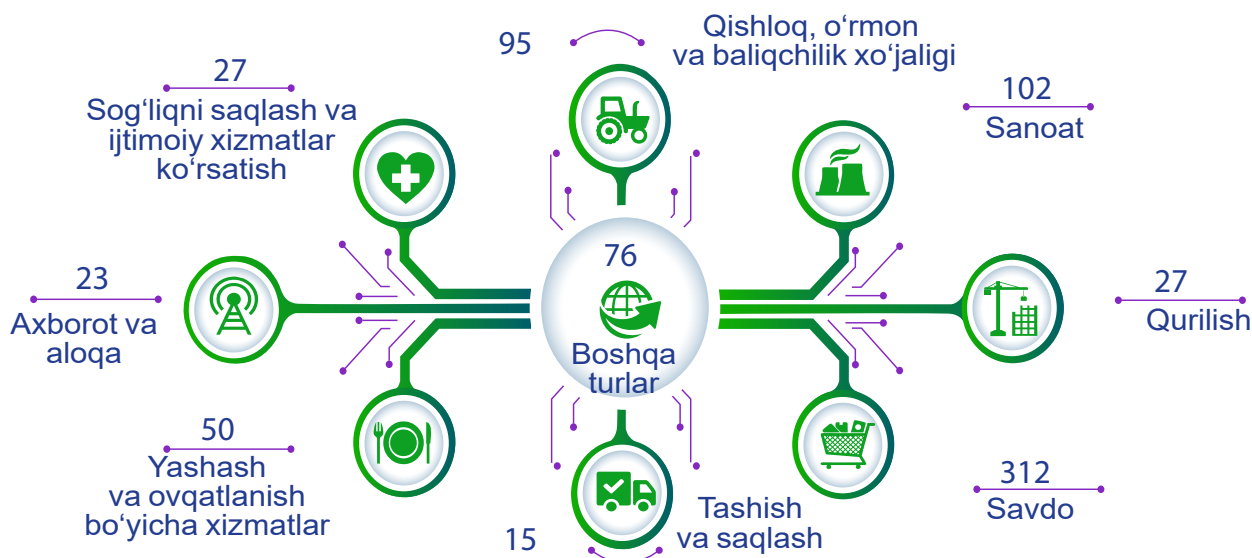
95

Qishloq, oʻrmon va baliqchilik xoʻjaligi

27

Sogʻliqni saqlash va ijtimoiy xizmatlar koʻrsatish

102

Sanoat

23

Axborot va aloqa

76

Boshqa turlar

27

Qurilish

50

Yashash va ovqatlanish boʻyicha xizmatlar

312

Savdo

Tashish va saqlash

15